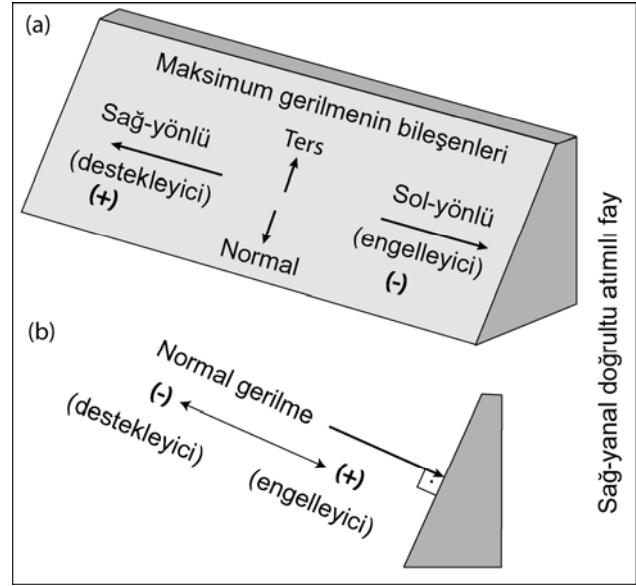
(a)

Maksimum gerilmenin bileşenleri

Sağ-yönlü
(destekleyici)
(+)

Ters

Normal

Sol-yönlü
(engelleyici)
(-)

Sağ-yanal doğrultu atımlı fay

(b)

Normal gerilme

(-)
(destekleyici)

(+)
(engelleyici)